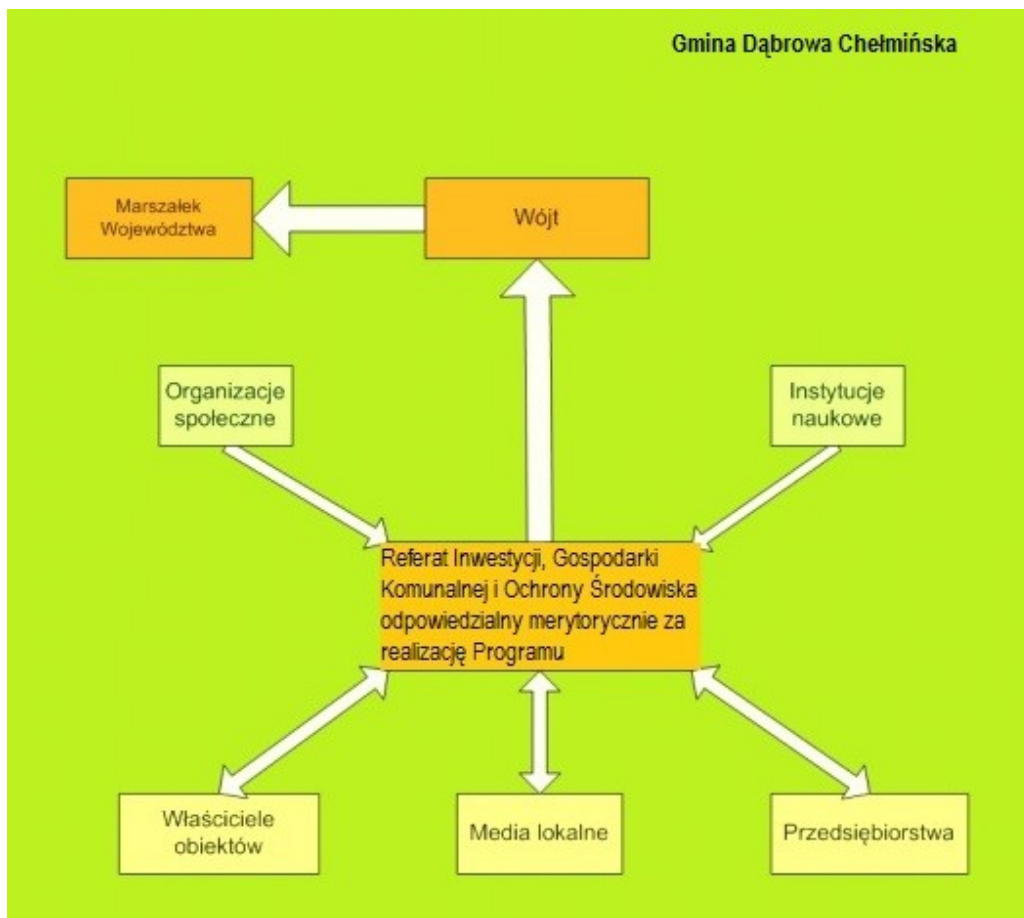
Gmina Dąbrowa Chełmińska

Marszałek Województwa

Wójt

Organizacje społeczne

Instytucje naukowe

Referat Inwestycji, Gospodarki Komunalnej i Ochrony Środowiska odpowiedzialny merytorycznie za realizację Programu

Właściciele obiektów

Media lokalne

Przedsiębiorstwa